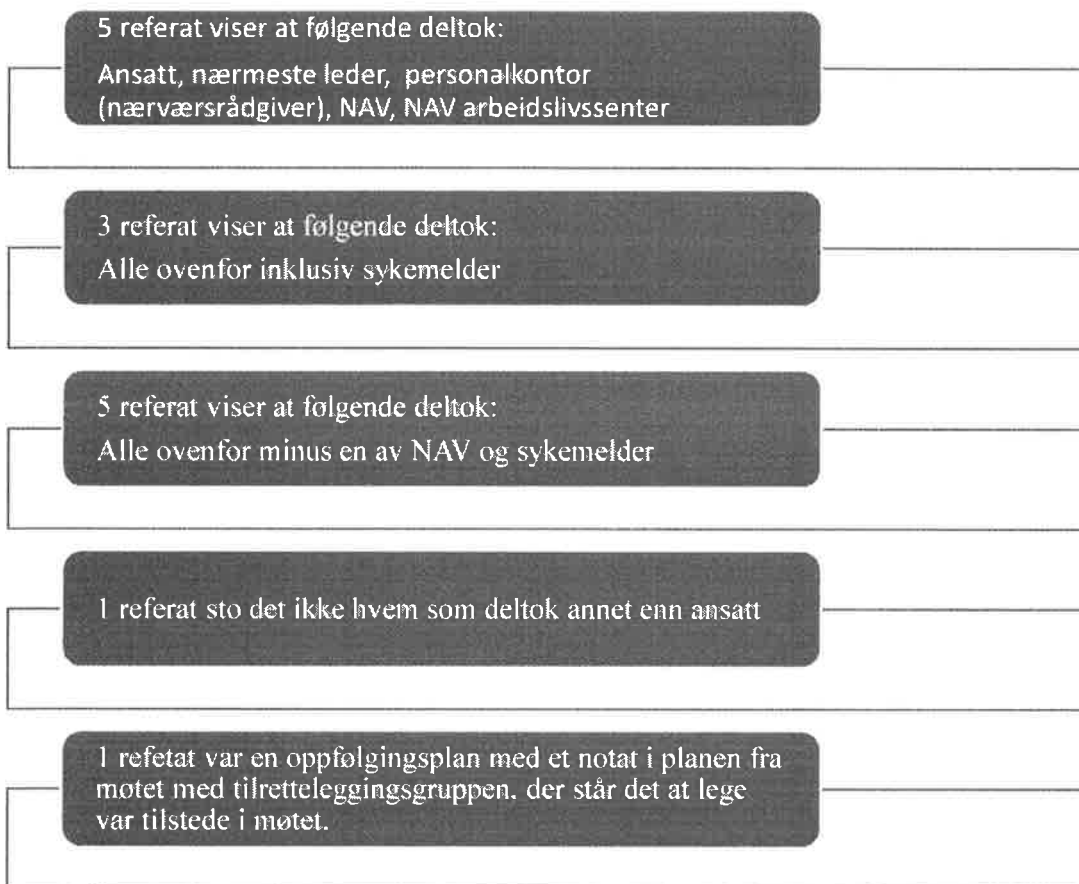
5 referat viser at følgende deltok:
Ansatt, nærmeste leder, personalkontor (nærværsrådgiver), NAV, NAV arbeidslivssenter

3 referat viser at følgende deltok:
Alle ovenfor inklusiv sykemelder

5 referat viser at følgende deltok:
Alle ovenfor minus en av NAV og sykemelder

1 referat sto det ikke hvem som deltok annet enn ansatt

1 refetat var en oppfølgingsplan med et notat i planen fra møtet med tilretteleggingsgruppen. der står det at lege var tilstede i møtet.